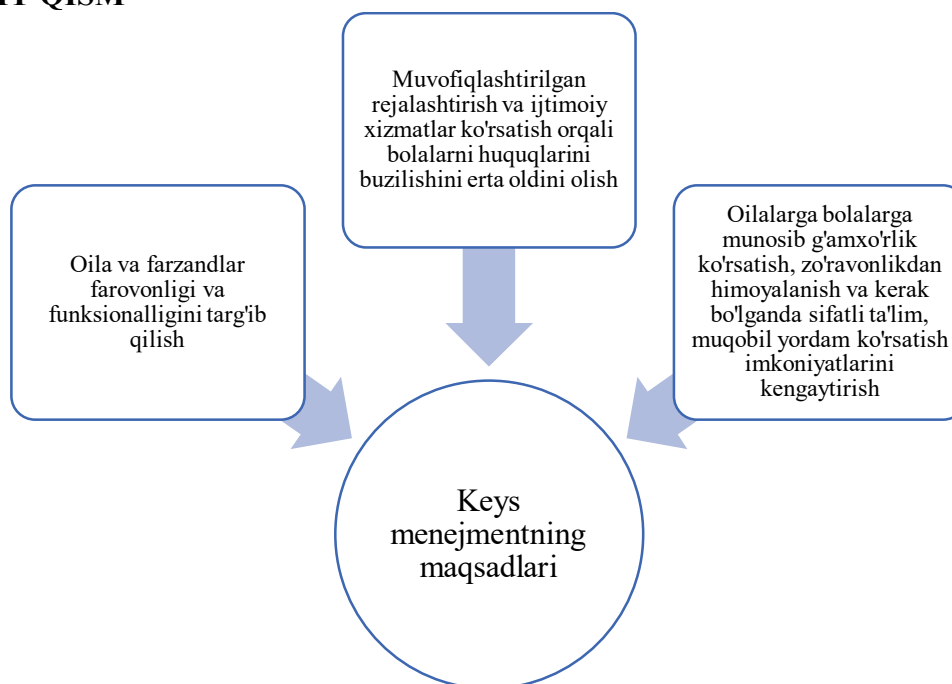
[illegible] QISM

Muvofiqlashtirilgan rejalashtirish va ijtimoiy xizmatlar ko'rsatish orqali bolalarni huquqlarini buzilishini erta oldini olish

Oila va farzandlar farovonligi va funksionalligini targ'ib qilish

Oilalarga bolalarga munosib g'amxo'rlik ko'rsatish, zo'ravonlikdan himoyalanish va kerak bo'lganda sifatli ta'lim, muqobil yordam ko'rsatish imkoniyatlarini kengaytirish

Keys menejmentning maqsadlari